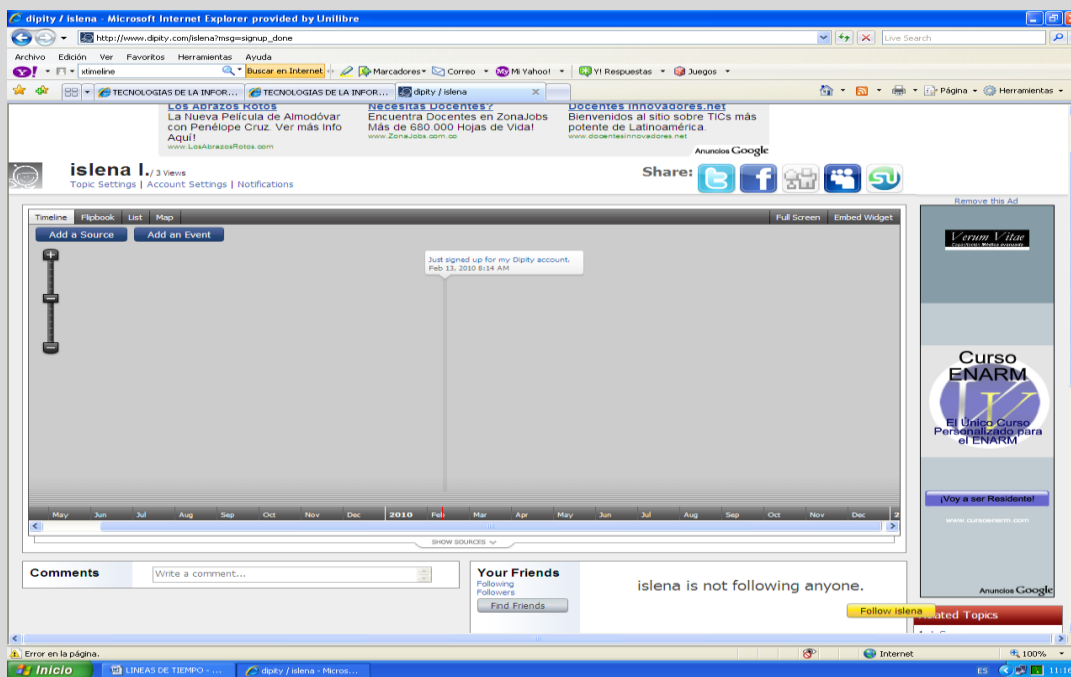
dipity / islena - Microsoft Internet Explorer provided by Unilibre

http://www.dipity.com/islena?msg=signup_done

Live Search

Archivo Edición Ver Favoritos Herramientas Ayuda

xtimeline Buscar en Internet Marcadores Correo Mi Yahoo! Y! Respuestas Juegos

TECNOLOGIAS DE LA INFOR... TECNOLOGIAS DE LA INFOR... dipity / islena

Página Herramientas

Los Abrazos Rotos
La Nueva Película de Almodóvar con Penélope Cruz. Ver más Info Aquí!
www.LosAbrazosRotos.com

Necesitas Docentes?
Encuentra Docentes en ZonaJobs Más de 680.000 Hojas de Vida!
www.ZonaJobs.com.co

Docentes Innovadores.net
Bienvenidos al sitio sobre TICs más potente de Latinoamérica.
www.docentesinnovadores.net

Anuncios Google

islena l. / 3 Views
Topic Settings | Account Settings | Notifications

Share:

Remove this Ad

Timeline Flipbook List Map

Full Screen Embed Widget

Add a Source Add an Event

Just signed up for my Dipity account.
Feb 13, 2010 8:14 AM

May Jun Jul Aug Sep Oct Nov Dec 2010 Feb Mar Apr May Jun Jul Aug Sep Oct Nov Dec 2

SHOW SOURCES

Verum Vitae

Curso ENARM

El Unico Curso Personalizado para el ENARM

¡Voy a ser Residente!

www.cursoenarm.com

Anuncios Google

Comments

Write a comment...

Your Friends
Following
Followers
Find Friends

islena is not following anyone.

Follow islena

Related Topics

Error en la página.

Internet

100%

Inicio LINEAS DE TIEMPO - ... dipity / islena - Micros...

ES 11:16